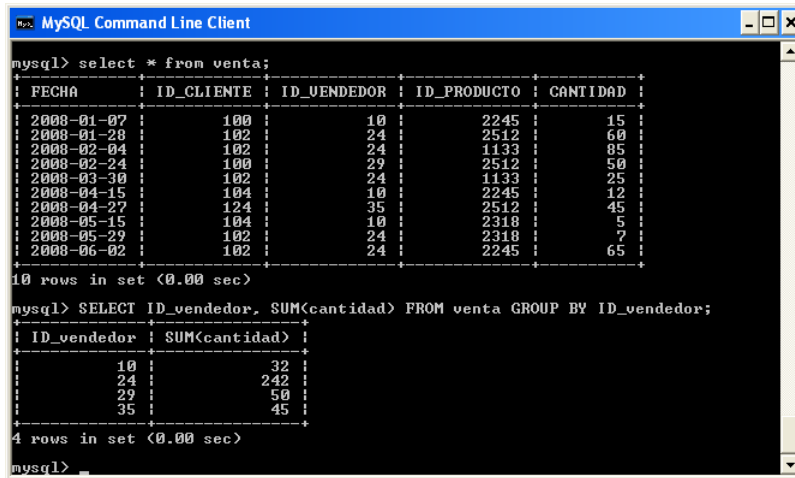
MySQL Command Line Client

mysql> select * from venta;

| FECHA | ID_CLIENTE | ID_VENDEDOR | ID_PRODUCTO | CANTIDAD |
|---|---|---|---|---|
| 2008-01-07 | 100 | 10 | 2245 | 15 |
| 2008-01-28 | 102 | 24 | 2512 | 60 |
| 2008-02-04 | 102 | 24 | 1133 | 85 |
| 2008-02-24 | 100 | 29 | 2512 | 50 |
| 2008-03-30 | 102 | 24 | 1133 | 25 |
| 2008-04-15 | 104 | 10 | 2245 | 12 |
| 2008-04-27 | 124 | 35 | 2512 | 45 |
| 2008-05-15 | 104 | 10 | 2318 | 5 |
| 2008-05-29 | 102 | 24 | 2318 | 7 |
| 2008-06-02 | 102 | 24 | 2245 | 65 |

10 rows in set (0.00 sec)

mysql> SELECT ID_vendedor, SUM(cantidad) FROM venta GROUP BY ID_vendedor;

| ID_vendedor | SUM(cantidad) |
|---|---|
| 10 | 32 |
| 24 | 242 |
| 29 | 50 |
| 35 | 45 |

4 rows in set (0.00 sec)

mysql> _